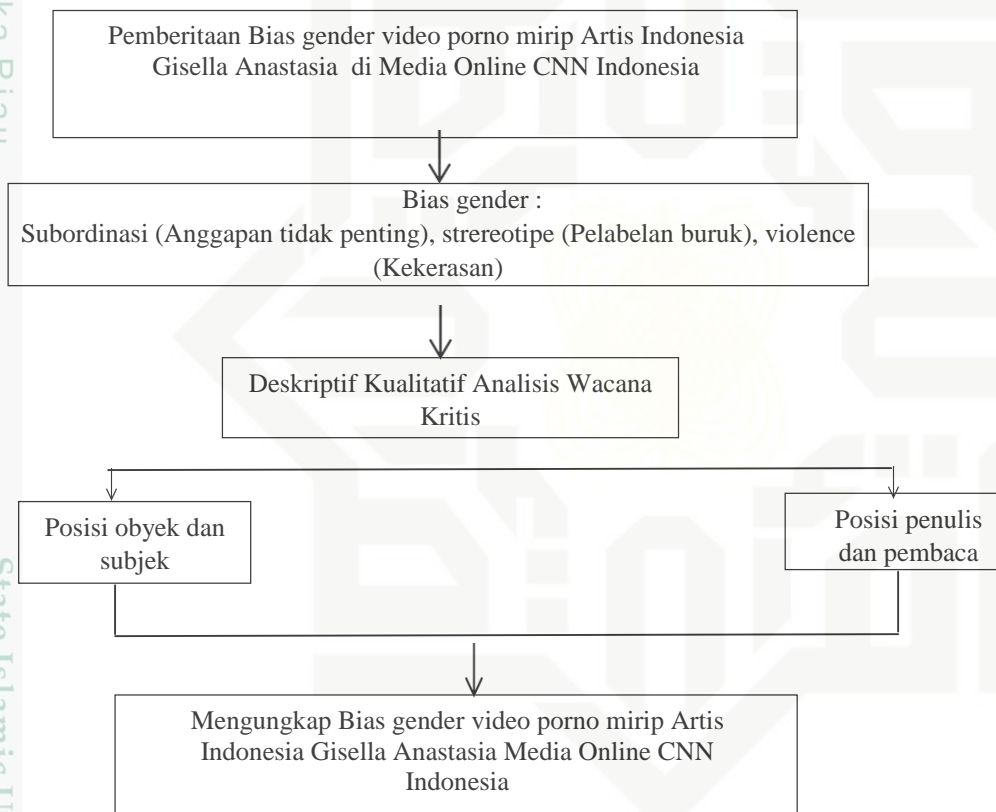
Pemberitaan Bias gender video porno mirip Artis Indonesia Gisella Anastasia di Media Online CNN Indonesia

Bias gender :
Subordinasi (Anggapan tidak penting), strereotipe (Pelabelan buruk), violence (Kekerasan)

Deskriptif Kualitatif Analisis Wacana Kritis

Posisi obyek dan subjek

Posisi penulis dan pembaca

Mengungkap Bias gender video porno mirip Artis Indonesia Gisella Anastasia Media Online CNN Indonesia